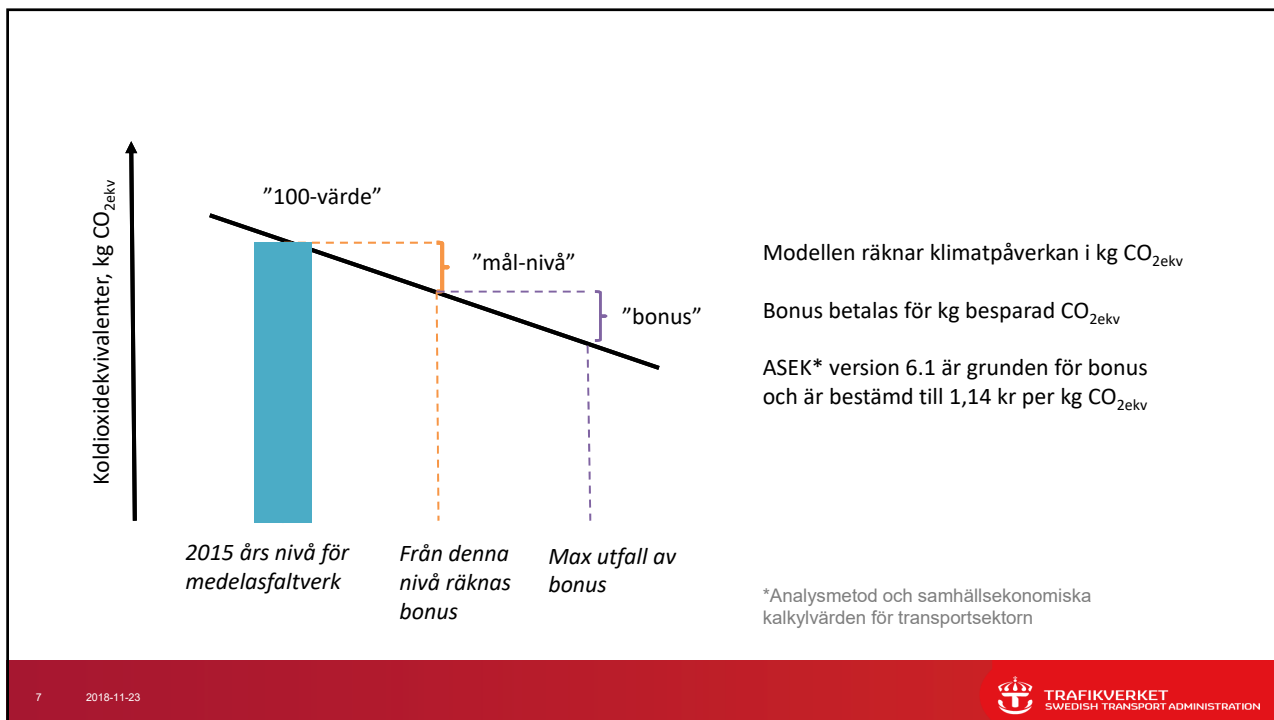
Koldioxidekvivalenter, kg $CO_{2ekv}$

”100-värde”

”mål-nivå”

”bonus”

2015 års nivå för medelasfaltverk

Från denna nivå räknas bonus

Max utfall av bonus

Modellen räknar klimatpåverkan i kg $CO_{2ekv}$

Bonus betalas för kg besparad $CO_{2ekv}$

ASEK* version 6.1 är grunden för bonus och är bestämd till 1,14 kr per kg $CO_{2ekv}$

*Analysmetod och samhällsekonomiska kalkylvärden för transportsektorn

7 2018-11-23

TRAFIKVERKET
SWEDISH TRANSPORT ADMINISTRATION